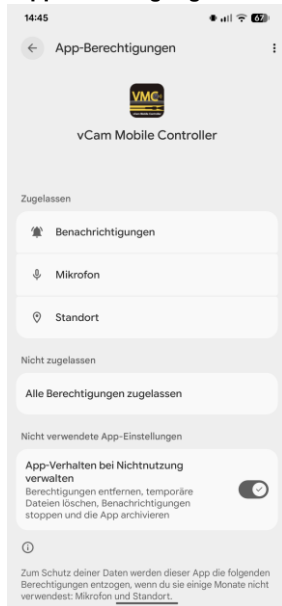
14:45

App-Berechtigungen

VMC

vCam Mobile Controller

Zugelassen

Benachrichtigungen

Mikrofon

Standort

Nicht zugelassen

Alle Berechtigungen zugelassen

Nicht verwendete App-Einstellungen

App-Verhalten bei Nichtnutzung verwalten
Berechtigungen entfernen, temporäre Dateien löschen, Benachrichtigungen stoppen und die App archivieren

Zum Schutz deiner Daten werden dieser App die folgenden Berechtigungen entzogen, wenn du sie einige Monate nicht verwendest: Mikrofon und Standort.